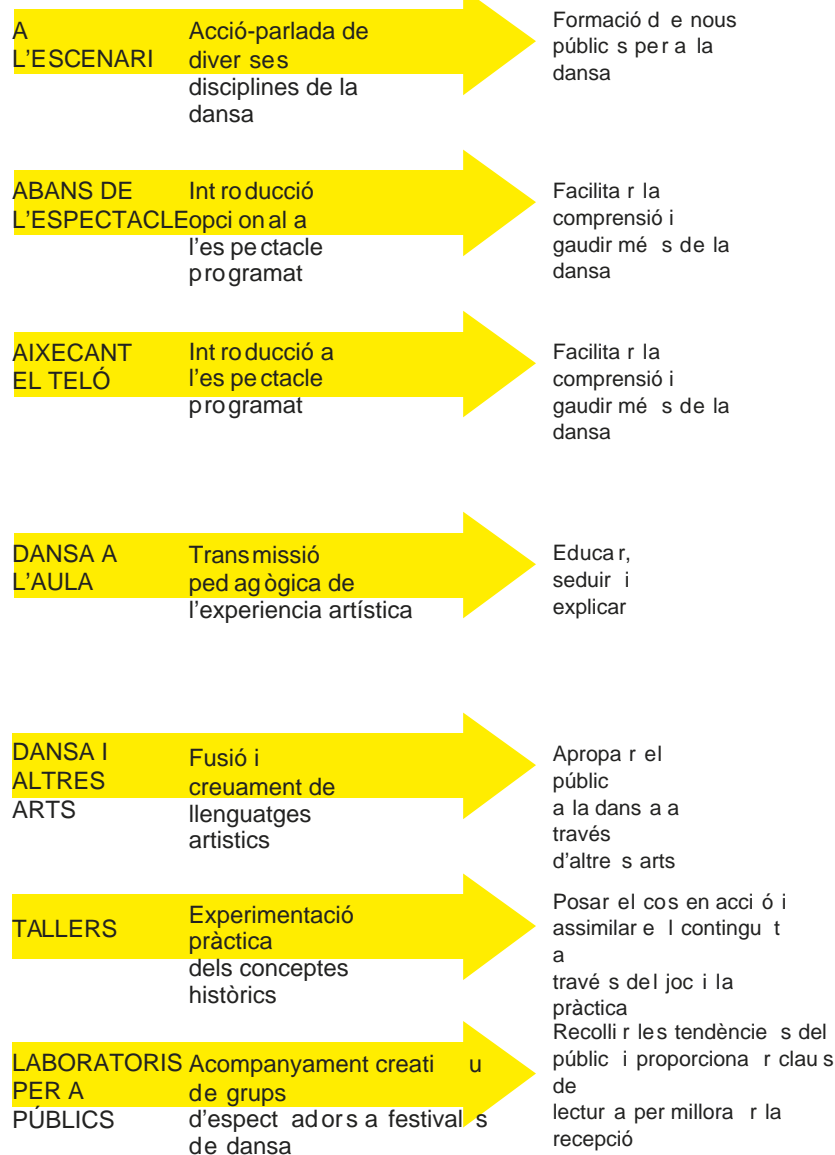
A L'ESCENARI

Acció-parlada de diver ses disciplines de la dansa

Formació d e nous públic s per a la dansa

ABANS DE L'ESPECTACLE

Int roducció opci on al a l'es pe ctacle pro gramat

Facilita r la comprensió i gaudir mé s de la dansa

AIXECANT EL TELÓ

Int roducció a l'es pe ctacle pro gramat

Facilita r la comprensió i gaudir mé s de la dansa

DANSA A L'AULA

Trans missió ped ag ògica de l'experiencia artística

Educa r, seduir i explicar

DANSA I ALTRES ARTS

Fusió i creuament de llenguatges artistics

Apropa r el públic a la dans a a través d'altre s arts

TALLERS

Experimentació pràctica dels conceptes històrics

Posar el cos en acci ó i assimilar e l contingu t a travé s del joc i la pràctica

LABORATORIS PER A PÚBLICS

Acompanyament creati u de grups d'espect ad ors a festival s de dansa

Recolli r les tendèncie s del públic i proporciona r clau s de lectur a per millora r la recepció